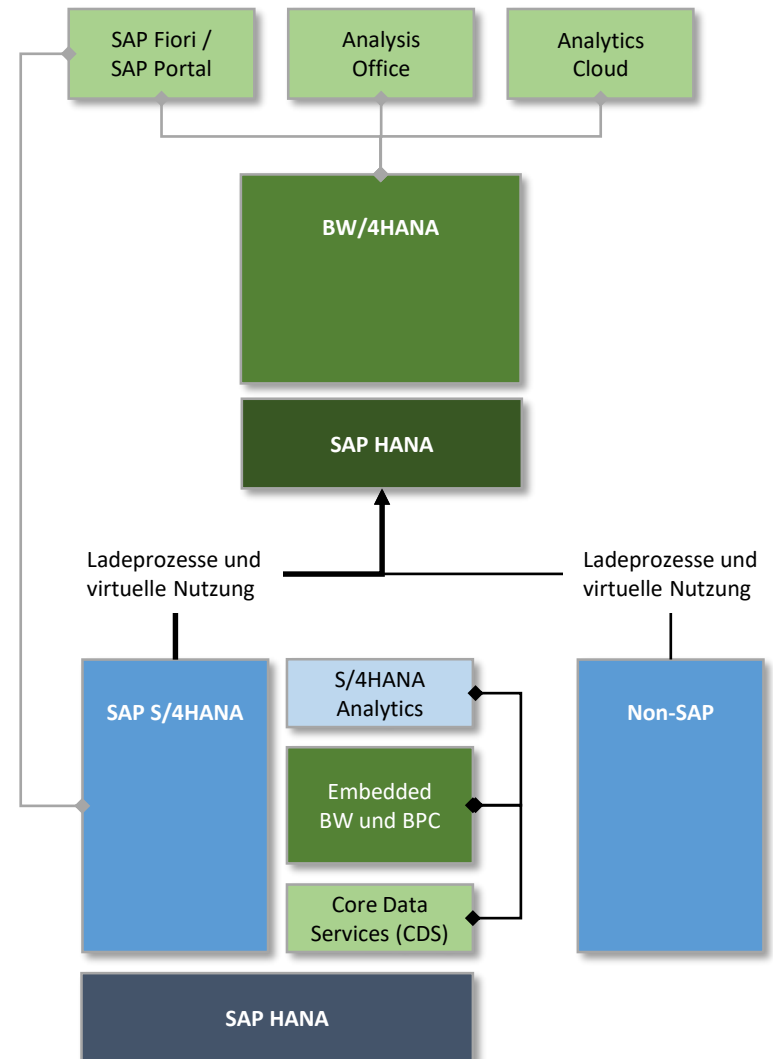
SAP Fiori / SAP Portal

Analysis Office

Analytics Cloud

BW/4HANA

SAP HANA

Ladeprozesse und virtuelle Nutzung

Ladeprozesse und virtuelle Nutzung

SAP S/4HANA

S/4HANA Analytics

Embedded BW und BPC

Core Data Services (CDS)

Non-SAP

SAP HANA